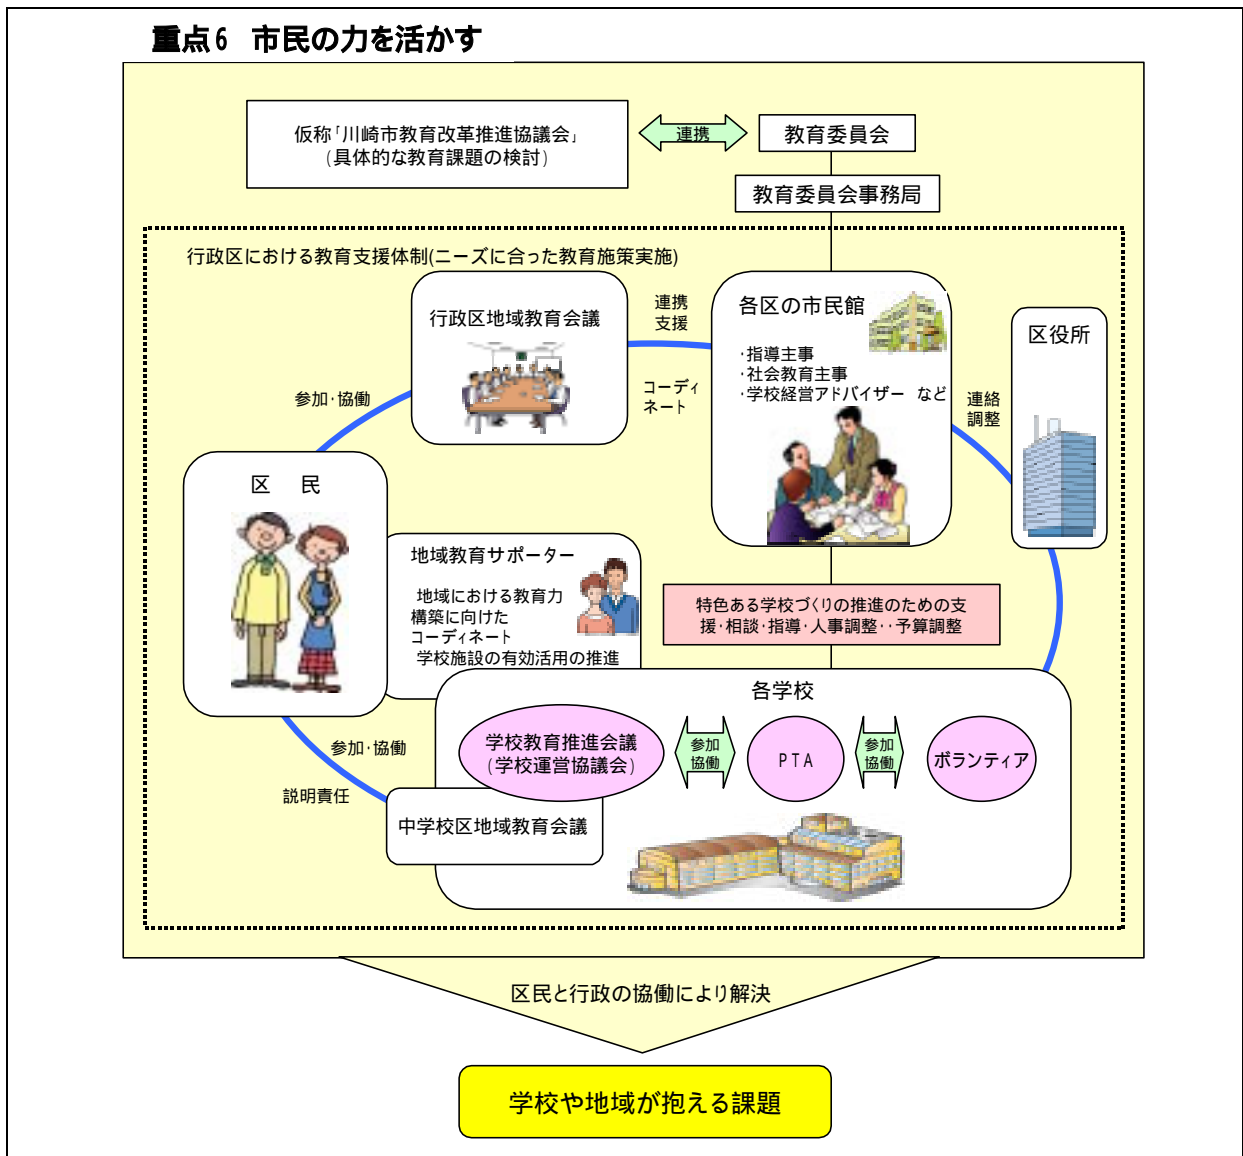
重点６　市民の力を活かす

仮称「川崎市教育改革推進協議会」
（具体的な教育課題の検討）

連携

教育委員会

教育委員会事務局

行政区における教育支援体制(ニーズに合った教育施策実施)

行政区地域教育会議

連携
支援

コーディネート

各区の市民館

·指導主事
·社会教育主事
·学校経営アドバイザー　など

連絡
調整

区役所

参加·協働

区　民

地域教育サポーター

地域における教育力構築に向けたコーディネート
学校施設の有効活用の推進

特色ある学校づくりの推進のための支援·相談·指導·人事調整··予算調整

各学校

学校教育推進会議
（学校運営協議会）

参加
協働

ＰＴＡ

参加
協働

ボランティア

参加·協働

説明責任

中学校区地域教育会議

区民と行政の協働により解決

学校や地域が抱える課題